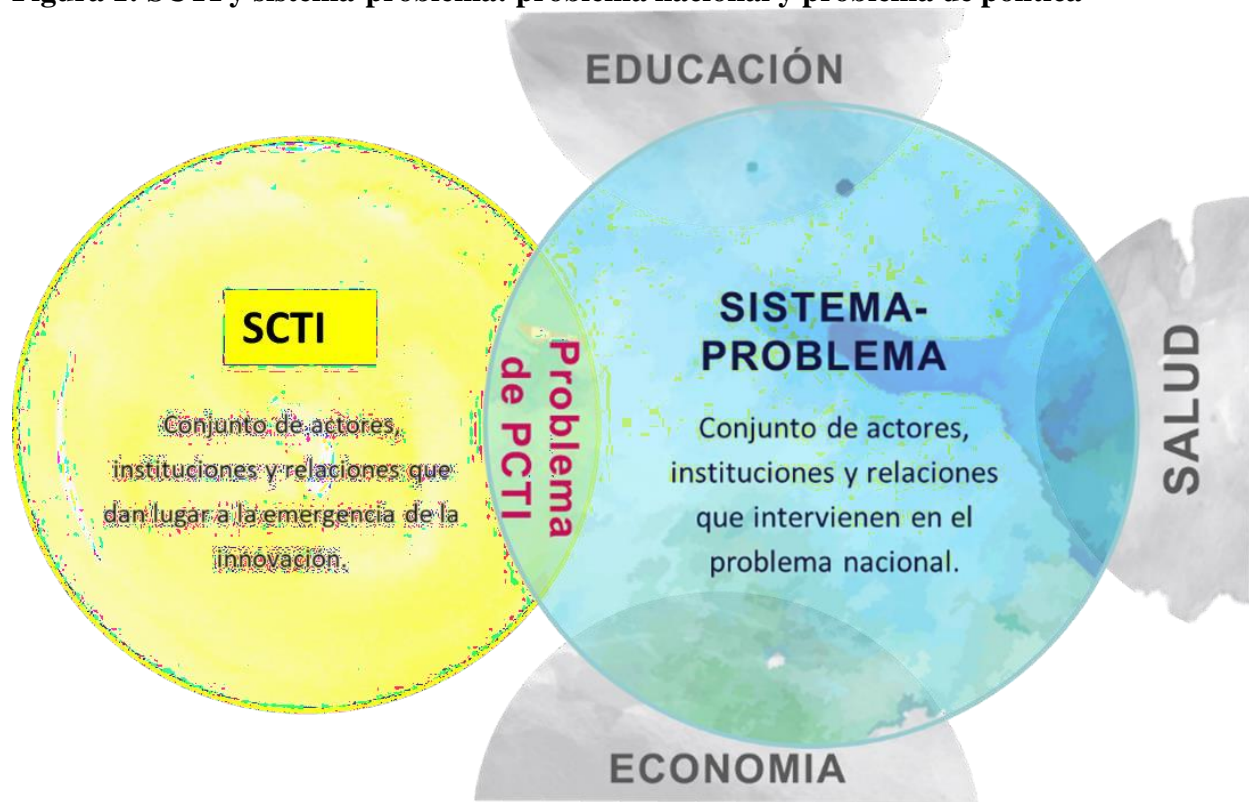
Figura 1. SCTI y sistema-problema: problema nacional y problema de política

EDUCACIÓN

SCTI

Conjunto de actores, instituciones y relaciones que dan lugar a la emergencia de la innovación.

Problema de PCTI

SISTEMA-PROBLEMA

Conjunto de actores, instituciones y relaciones que intervienen en el problema nacional.

SALUD

ECONOMIA